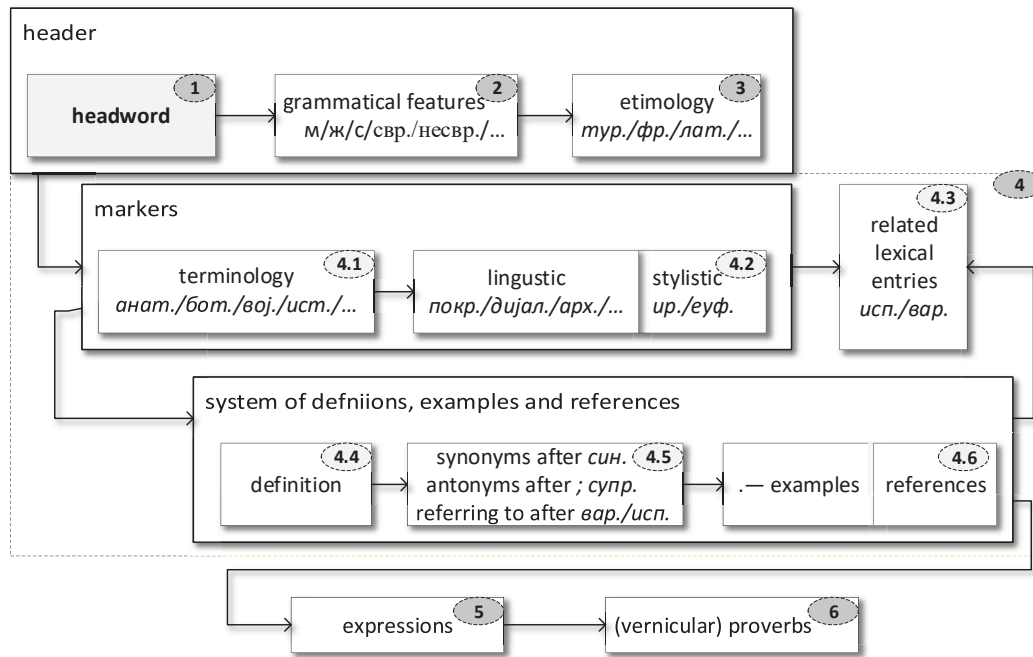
header

1
headword

2
grammatical features
м/ж/с/свр./несвр./...

3
etimology
тур./фр./лат./...

4

markers

4.1
terminology
анат./бот./воj./ист./...

lingustic
покр./диjал./арх./...

4.2
stylistic
ир./еуф.

4.3
related lexical entries
исп./вар.

system of defniions, examples and references

4.4
definition

4.5
synonyms after син.
antonyms after ; супр.
referring to after вар./исп.

.— examples

4.6
references

5
expressions

6
(vernicular) proverbs